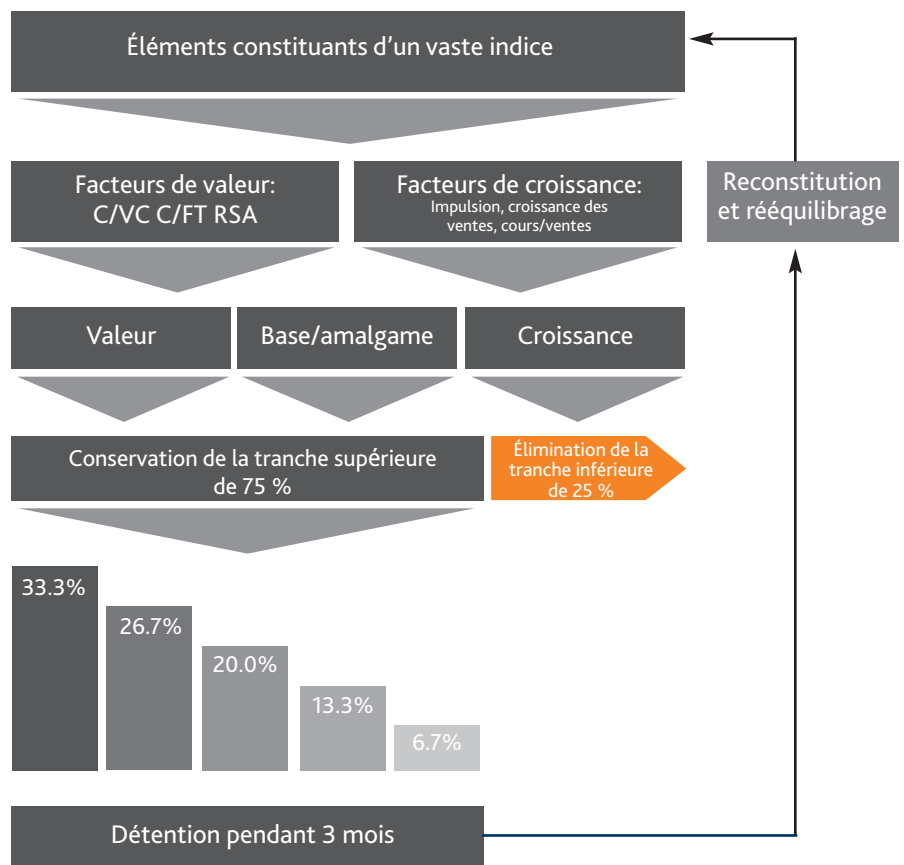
Éléments constituants d'un vaste indice

Reconstitution et rééquilibrage

Facteurs de valeur: C/VC C/FT RSA

Facteurs de croissance: Impulsion, croissance des ventes, cours/ventes

Valeur

Base/amalgame

Croissance

Conservation de la tranche supérieure de 75 %

Élimination de la tranche inférieure de 25 %

33.3%

26.7%

20.0%

13.3%

6.7%

Détention pendant 3 mois